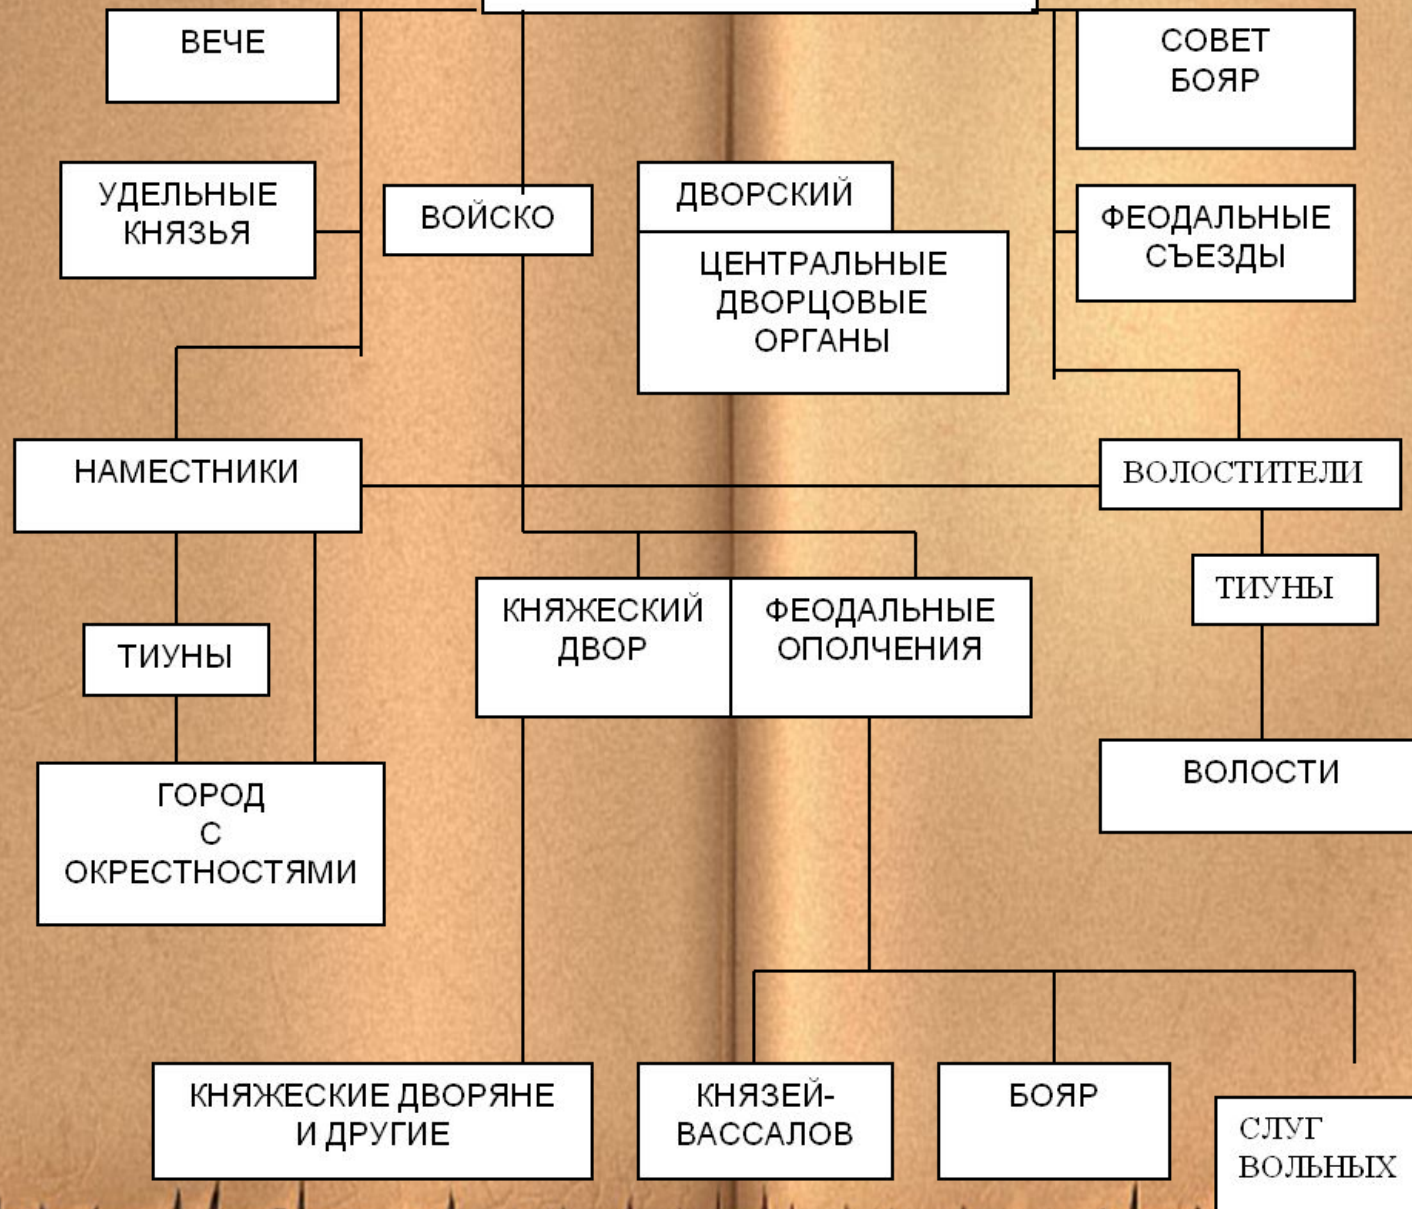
ВЕЧЕ

СОВЕТ БОЯР

УДЕЛЬНЫЕ КНЯЗЬЯ

ВОЙСКО

ДВОРСКИЙ

ЦЕНТРАЛЬНЫЕ ДВОРЦОВЫЕ ОРГАНЫ

ФЕОДАЛЬНЫЕ СЪЕЗДЫ

НАМЕСТНИКИ

ВОЛОСТИТЕЛИ

ТИУНЫ

КНЯЖЕСКИЙ ДВОР

ФЕОДАЛЬНЫЕ ОПОЛЧЕНИЯ

ТИУНЫ

ВОЛОСТИ

ГОРОД С ОКРЕСТНОСТЯМИ

КНЯЖЕСКИЕ ДВОРЯНЕ И ДРУГИЕ

КНЯЗЕЙ-ВАССАЛОВ

БОЯР

СЛУГ ВОЛЬНЫХ